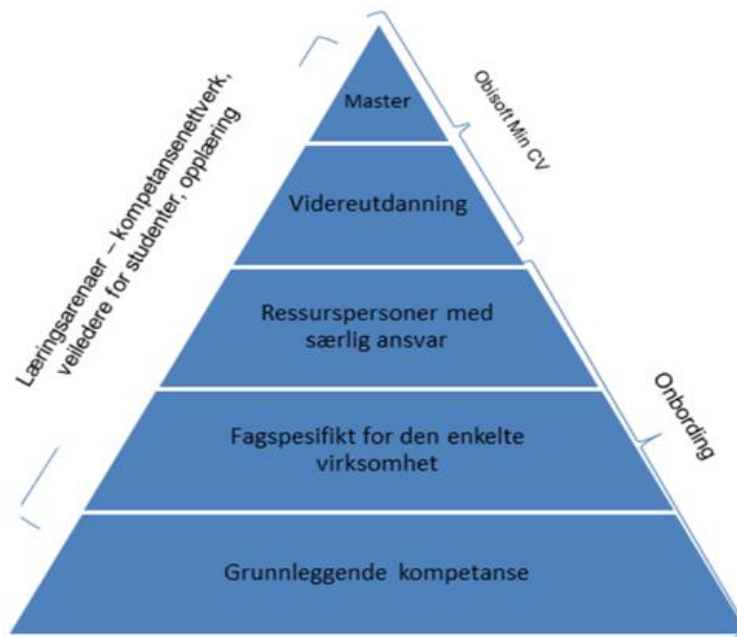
Læringsarenaer – kompetansenettverk, veiledere for studenter, opplæring

Master

Videreutdanning

Ressurspersoner med særlig ansvar

Fagspesifikt for den enkelte virksomhet

Grunnleggende kompetanse

Obisoft Min CV

Onbording